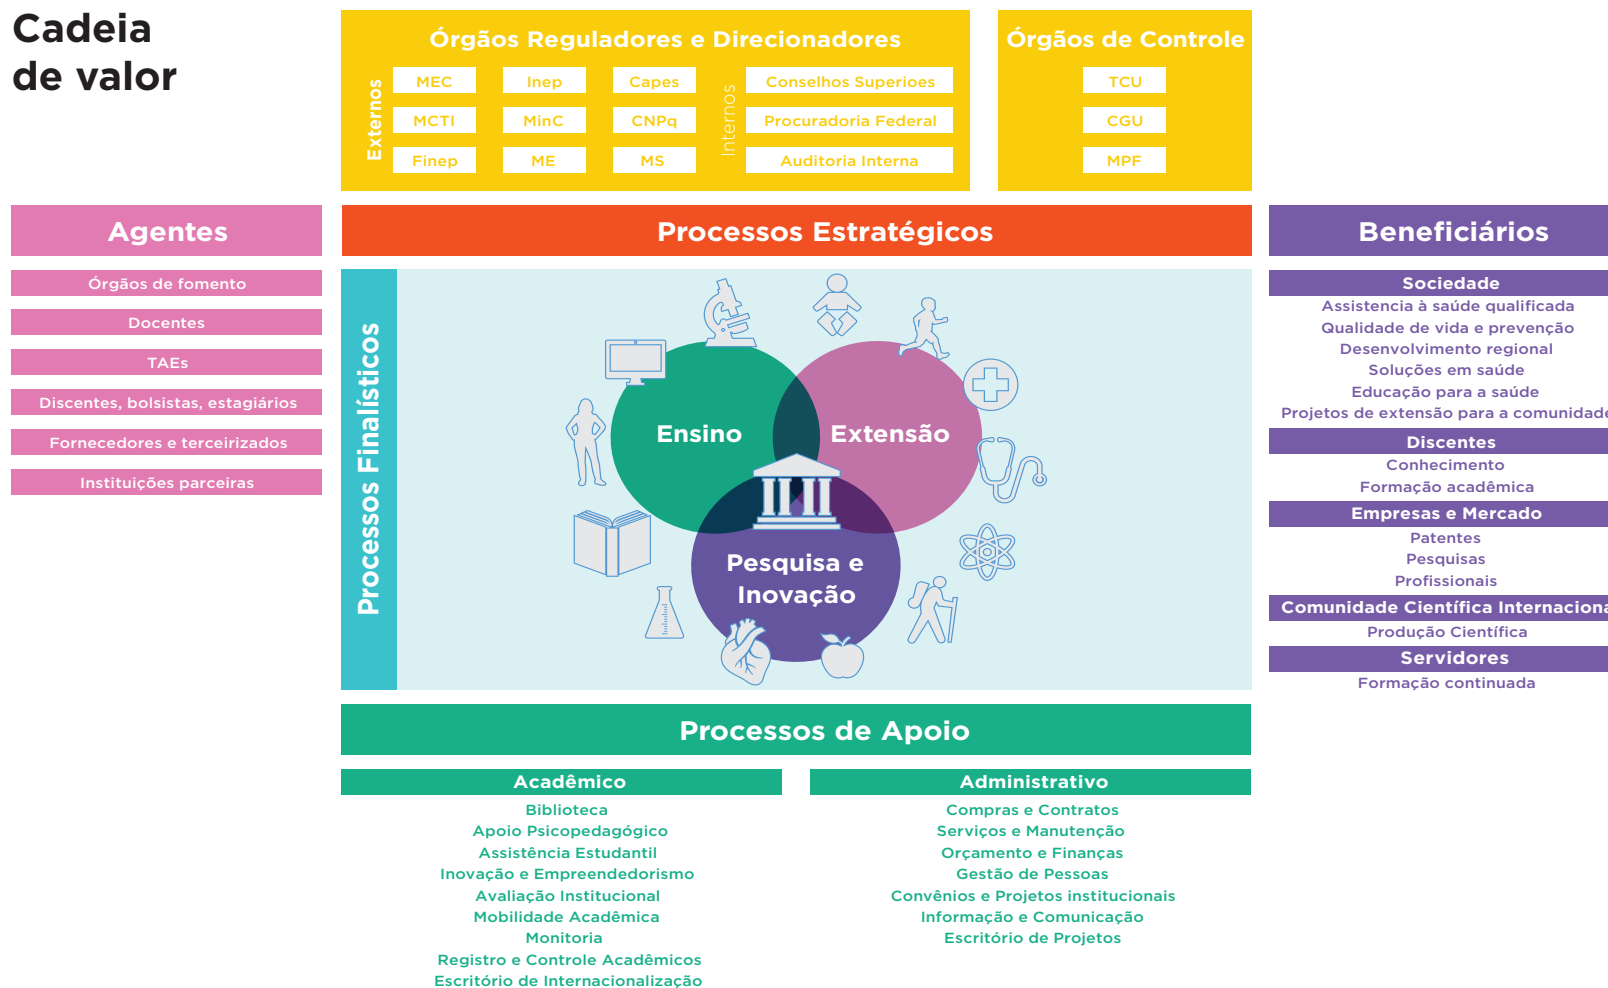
Cadeia de valor

Órgãos Reguladores e Direcionadores

Externos

| MEC | Inep | Capes |
|---|---|---|
| MCTI | MinC | CNPq |
| Finep | ME | MS |

Internos

Conselhos Superioes
Procuradoria Federal
Auditoria Interna

Órgãos de Controle

TCU
CGU
MPF

Agentes

Órgãos de fomento
Docentes
TAEs
Discentes, bolsistas, estagiários
Fornecedores e terceirizados
Instituições parceiras

Processos Estratégicos

Processos Finalísticos

Ensino
Extensão
Pesquisa e Inovação

Beneficiários

Sociedade
Assistencia à saúde qualificada
Qualidade de vida e prevenção
Desenvolvimento regional
Soluções em saúde
Educação para a saúde
Projetos de extensão para a comunidad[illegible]

Discentes
Conhecimento
Formação acadêmica

Empresas e Mercado
Patentes
Pesquisas
Profissionais

Comunidade Científica Internaciona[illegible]
Produção Científica

Servidores
Formação continuada

Processos de Apoio

Acadêmico
Biblioteca
Apoio Psicopedagógico
Assistência Estudantil
Inovação e Empreendedorismo
Avaliação Institucional
Mobilidade Acadêmica
Monitoria
Registro e Controle Acadêmicos
Escritório de Internacionalização

Administrativo
Compras e Contratos
Serviços e Manutenção
Orçamento e Finanças
Gestão de Pessoas
Convênios e Projetos institucionais
Informação e Comunicação
Escritório de Projetos